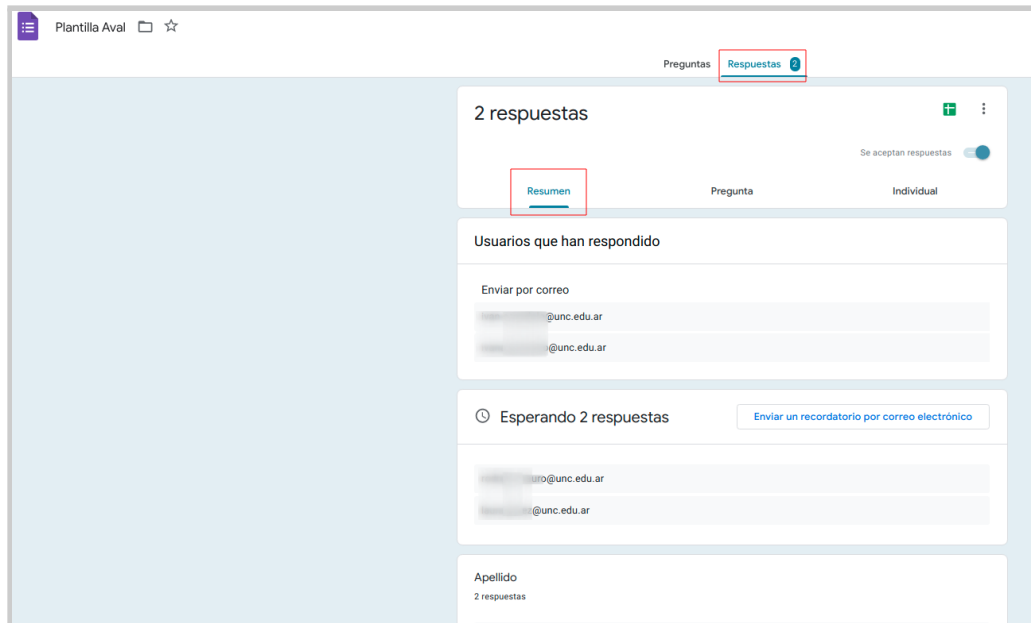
Plantilla Aval

Preguntas Respuestas 2

2 respuestas

Se aceptan respuestas

Resumen Pregunta Individual

Usuarios que han respondido

Enviar por correo

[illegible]@unc.edu.ar

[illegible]@unc.edu.ar

Esperando 2 respuestas

Enviar un recordatorio por correo electrónico

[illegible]o@unc.edu.ar

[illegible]@unc.edu.ar

Apellido

2 respuestas